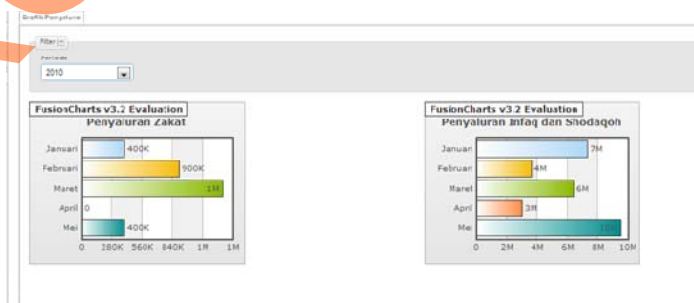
Grafik Penyaluran

Filter

Periode
2010

FusionCharts v3.2 Evaluation
Penyaluran Zakat

Januari 400K
Februari 900K
Maret 1M
April 0
Mei 400K

0 280K 560K 840K 1M 1M

FusionCharts v3.2 Evaluation
Penyaluran Infaq dan Shodaqoh

Januari 7M
Februari 4M
Maret 6M
April 3M
Mei 10M

0 2M 4M 6M 8M 10M